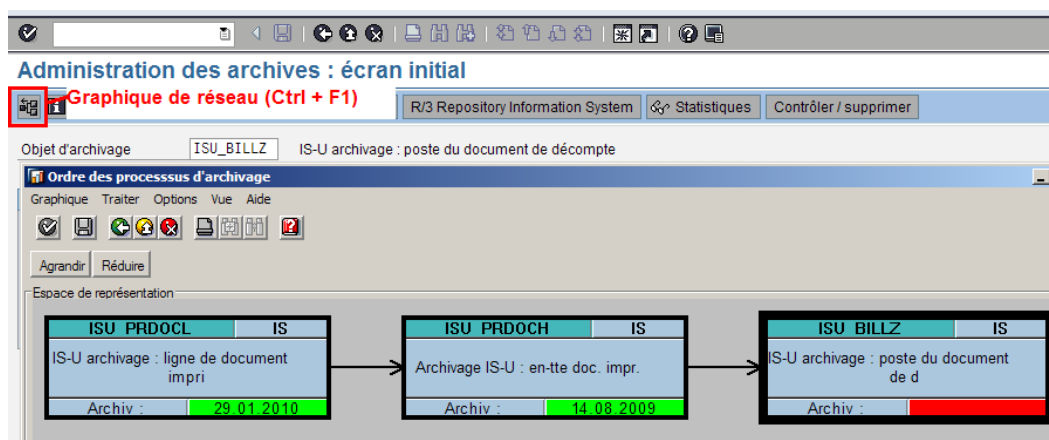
Administration des archives : écran initial

Graphique de réseau (Ctrl + F1)

R/3 Repository Information System | Statistiques | Contrôler / supprimer

Objet d'archivage ISU_BILLZ IS-U archivage : poste du document de décompte

Ordre des processsus d'archivage

Graphique Traiter Options Vue Aide

Agrandir Réduire

Espace de représentation

| ISU_PRDOCL | IS |
|---|---|
| IS-U archivage : ligne de document impri | |
| Archiv : | 29.01.2010 |

| ISU_PRDOCH | IS |
|---|---|
| Archivage IS-U : en-tte doc. impr. | |
| Archiv : | 14.08.2009 |

| ISU_BILLZ | IS |
|---|---|
| IS-U archivage : poste du document de d | |
| Archiv : | |